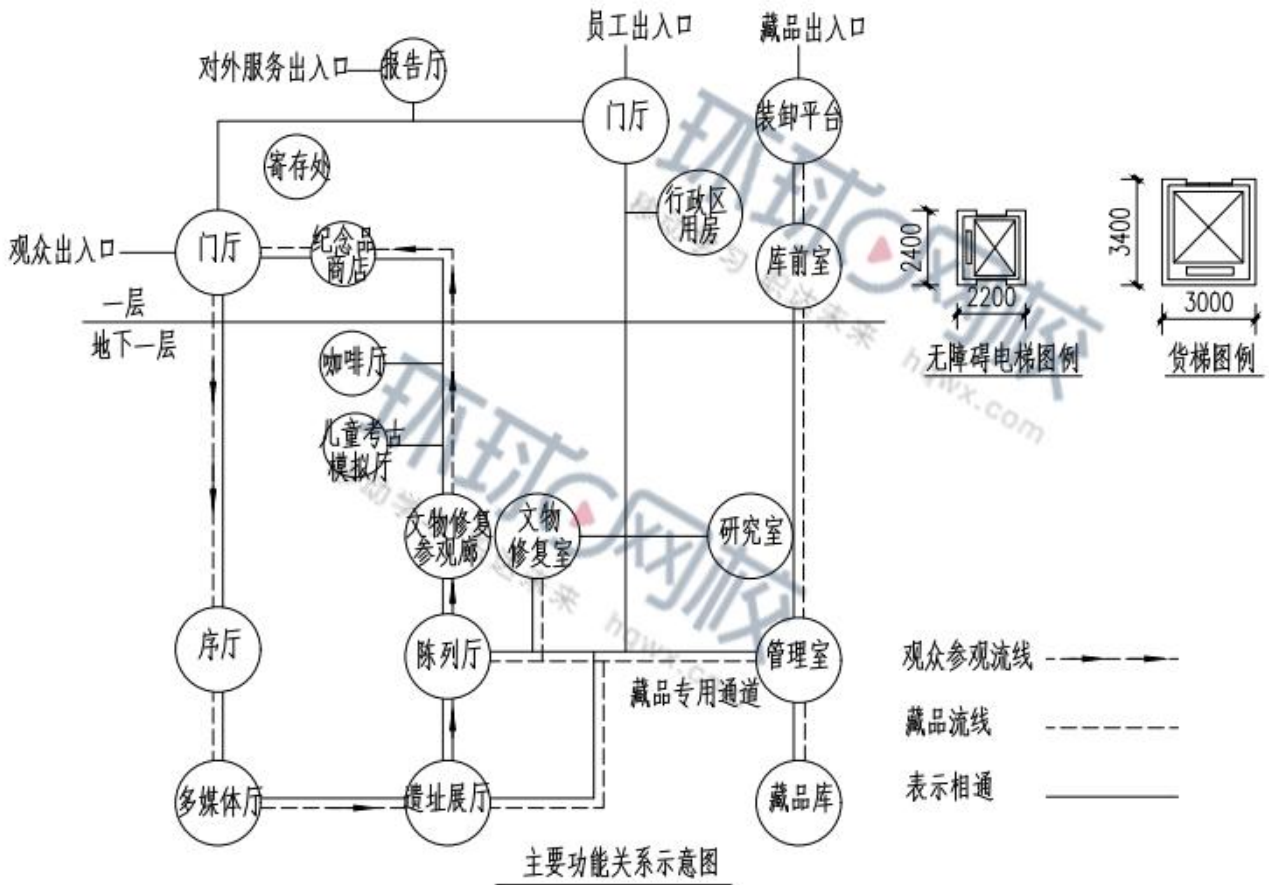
员工出入口

藏品出入口

对外服务出入口

报告厅

门厅

装卸平台

寄存处

行政区用房

观众出入口

门厅

纪念品商店

库前室

2400

2200

3400

3000

一层

地下一层

无障碍电梯图例

货梯图例

咖啡厅

儿童考古模拟厅

文物修复参观廊

文物修复室

研究室

序厅

陈列厅

管理室

观众参观流线

藏品专用通道

藏品流线

多媒体厅

遗址展厅

藏品库

表示相通

主要功能关系示意图

环球网校

hqwx.com